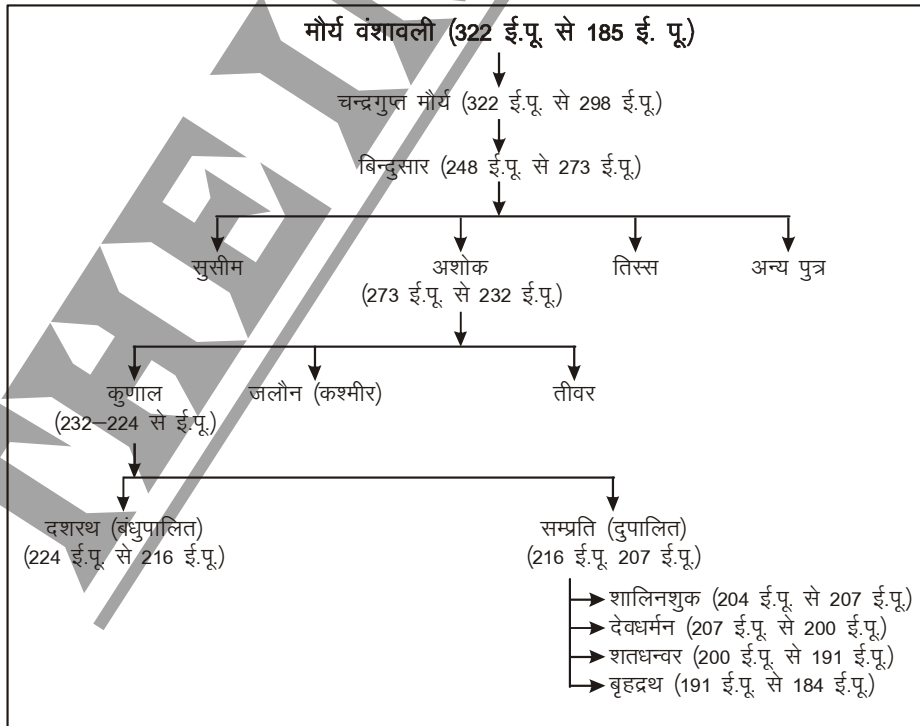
मौर्य वंशावली (322 ई.पू. से 185 ई. पू.)

चन्द्रगुप्त मौर्य (322 ई.पू. से 298 ई.पू.)

बिन्दुसार (248 ई.पू. से 273 ई.पू.)

सुसीम

अशोक (273 ई.पू. से 232 ई.पू.)

तिस्स

अन्य पुत्र

कुणाल (232–224 से ई.पू.)

जलौन (कश्मीर)

तीवर

दशरथ (बंधुपालित) (224 ई.पू. से 216 ई.पू.)

सम्प्रति (दुपालित) (216 ई.पू. 207 ई.पू.)

शालिनशुक (204 ई.पू. से 207 ई.पू.)

देवधर्मन (207 ई.पू. से 200 ई.पू.)

शतधन्वर (200 ई.पू. से 191 ई.पू.)

बृहद्रथ (191 ई.पू. से 184 ई.पू.)